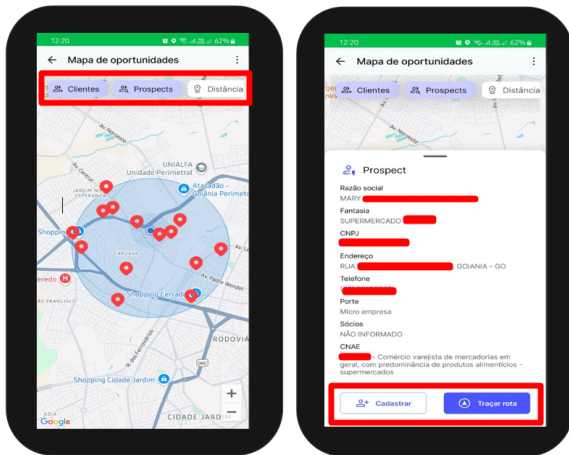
12:20
62%
Mapa de oportunidades
Clientes
Prospects
Distância
UNIALFA
Unidade Perimetral
Atacadão - Goiânia Perimetral
Shopping
Shopping Cerrado
Shopping Cidade Jardim
CIDADE JARD
RODOVIA
Google
+
−

12:20
62%
Mapa de oportunidades
Clientes
Prospects
Distância
Prospect
Razão social
MARY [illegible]
Fantasia
SUPERMERCADO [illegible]
CNPJ
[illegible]
Endereço
RUA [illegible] GOIANIA - GO
Telefone
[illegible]
Porte
Micro empresa
Sócios
NÃO INFORMADO
CNAE
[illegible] - Comércio varejista de mercadorias em geral, com predominância de produtos alimentícios - supermercados
Cadastrar
Traçar rota